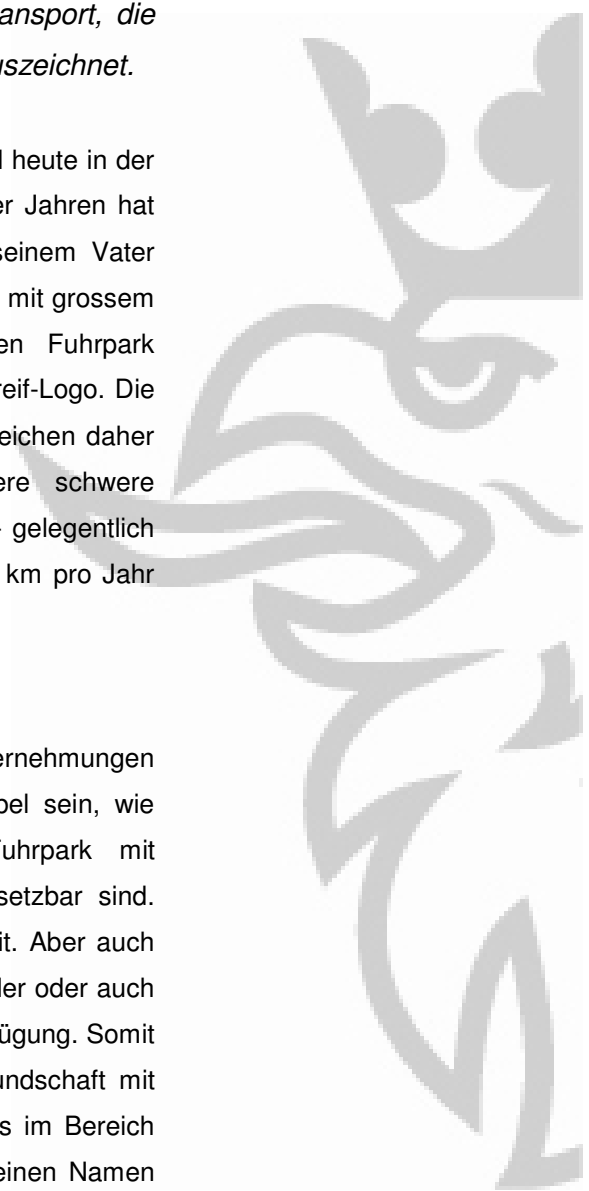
ansport, die
uszeichnet.

l heute in der er Jahren hat seinem Vater mit grossem en Fuhrpark reif-Logo. Die eichen daher ere schwere gelegentlich km pro Jahr

ernehmungen el sein, wie Fuhrpark mit setzbar sind. it. Aber auch ler oder auch ügung. Somit undschaft mit s im Bereich einen Namen